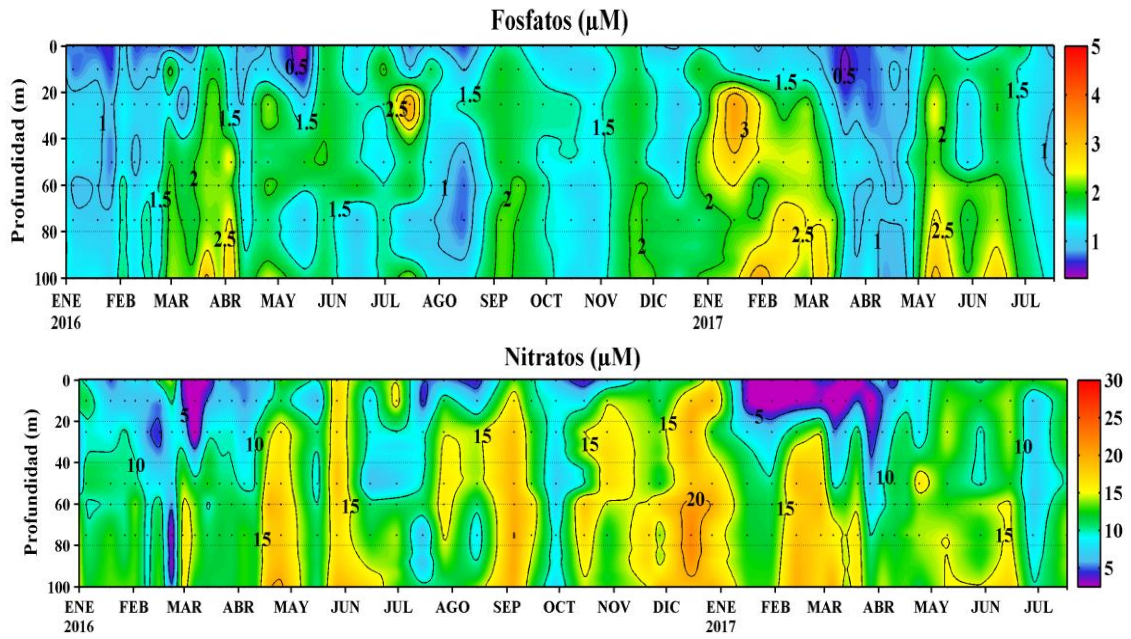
Fosfatos (µM)

Profundidad (m)

0
20
40
60
80
100

0.5
1
1.5
2
2.5
1.5
1.5
2.5
1.5
1
1.5
1.5
2
1.5
2
3
1.5
0.5
2.5
2
1
2.5
1.5
1
2
2
1.5
2.5

ENE 2016
FEB
MAR
ABR
MAY
JUN
JUL
AGO
SEP
OCT
NOV
DIC
ENE 2017
FEB
MAR
ABR
MAY
JUN
JUL

5
4
3
2
1

Nitratos (µM)

Profundidad (m)

0
20
40
60
80
100

5
10
10
15
15
15
15
15
20
15
5
10
10
15

ENE 2016
FEB
MAR
ABR
MAY
JUN
JUL
AGO
SEP
OCT
NOV
DIC
ENE 2017
FEB
MAR
ABR
MAY
JUN
JUL

30
25
20
15
10
5